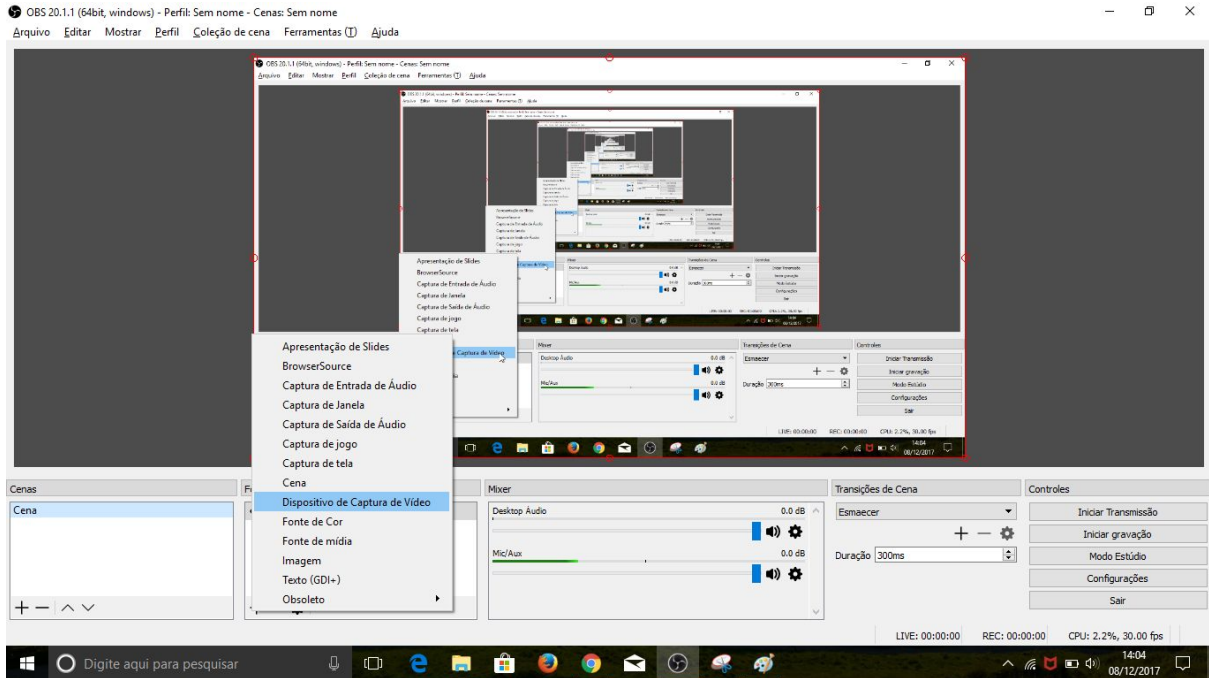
OBS 20.1.1 (64bit, windows) - Perfil: Sem nome - Cenas: Sem nome
Arquivo Editar Mostrar Perfil Coleção de cena Ferramentas (T) Ajuda

Apresentação de Slides
BrowserSource
Captura de Entrada de Áudio
Captura de Janela
Captura de Saída de Áudio
Captura de jogo
Captura de tela
Cena
Dispositivo de Captura de Vídeo
Fonte de Cor
Fonte de mídia
Imagem
Texto (GDI+)
Obsoleto

Cenas
Cena

Mixer
Desktop Áudio 0.0 dB
Mic/Aux 0.0 dB

Transições de Cena
Esmaecer
Duração 300ms

Controles
Iniciar Transmissão
Iniciar gravação
Modo Estúdio
Configurações
Sair

LIVE: 00:00:00 REC: 00:00:00 CPU: 2.2%, 30.00 fps

Digite aqui para pesquisar
14:04
08/12/2017